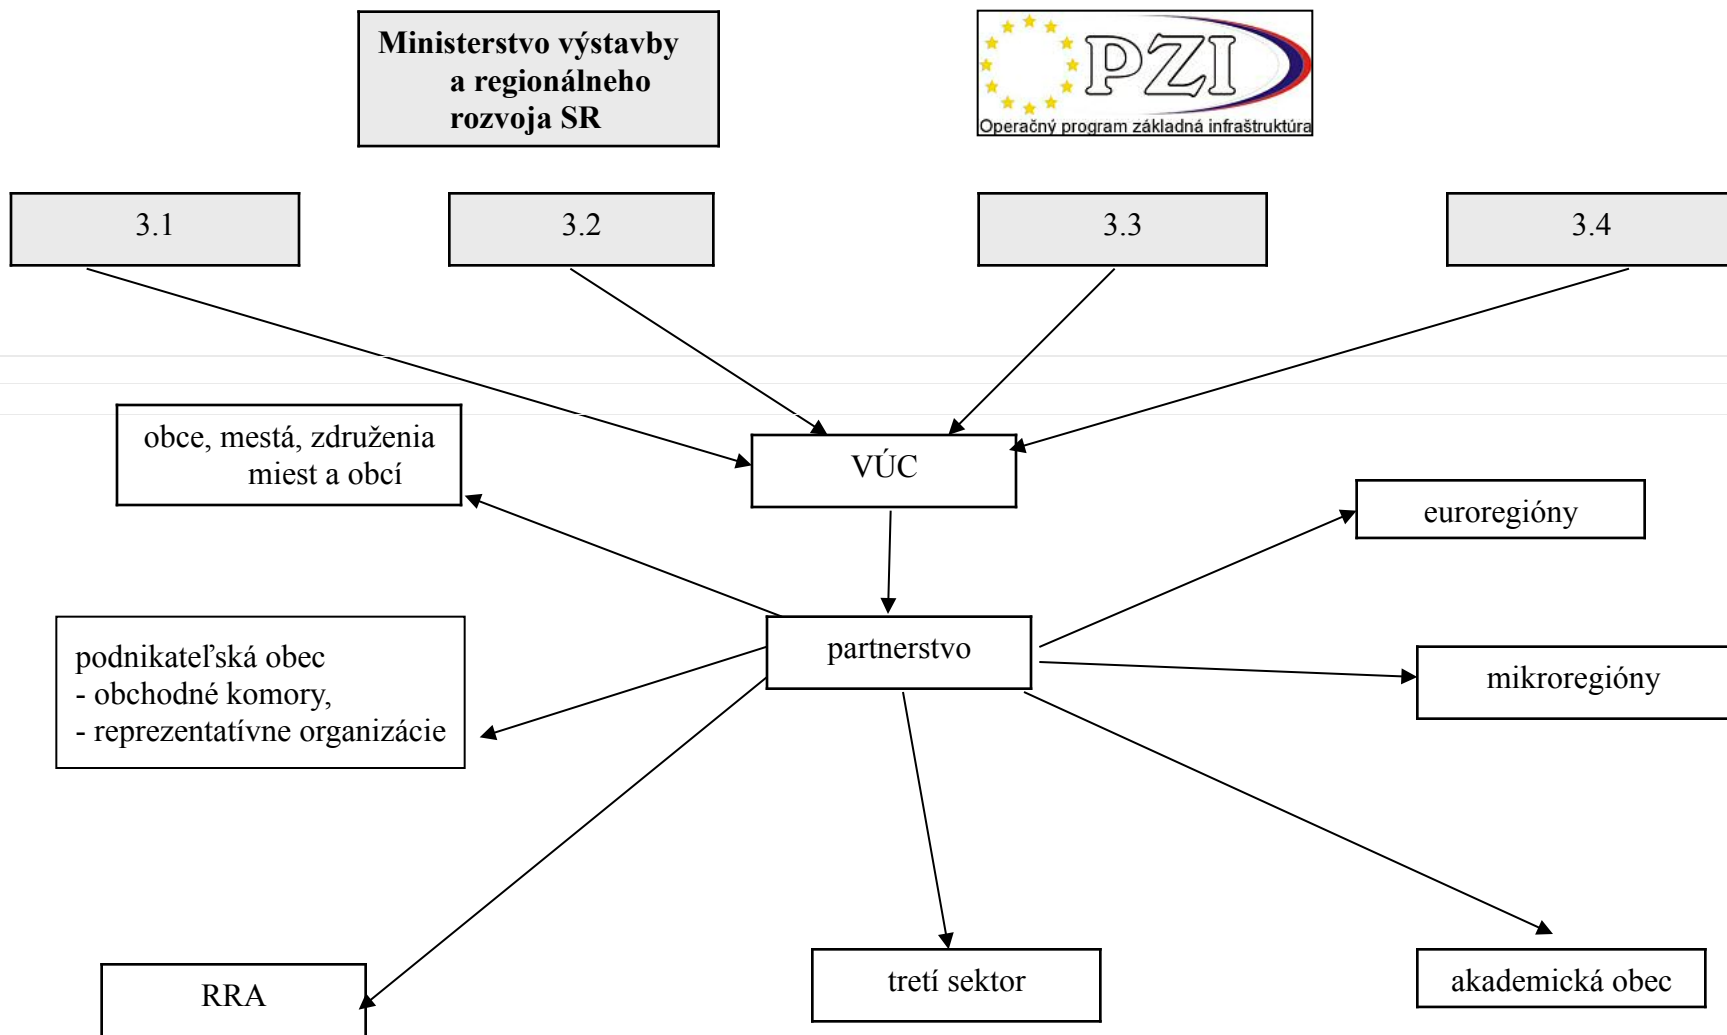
Ministerstvo výstavby a regionálneho rozvoja SR

PZI
Operačný program základná infraštruktúra

3.1

3.2

3.3

3.4

obce, mestá, združenia miest a obcí

VÚC

euroregióny

partnerstvo

podnikateľská obec
- obchodné komory,
- reprezentatívne organizácie

mikroregióny

RRA

tretí sektor

akademická obec